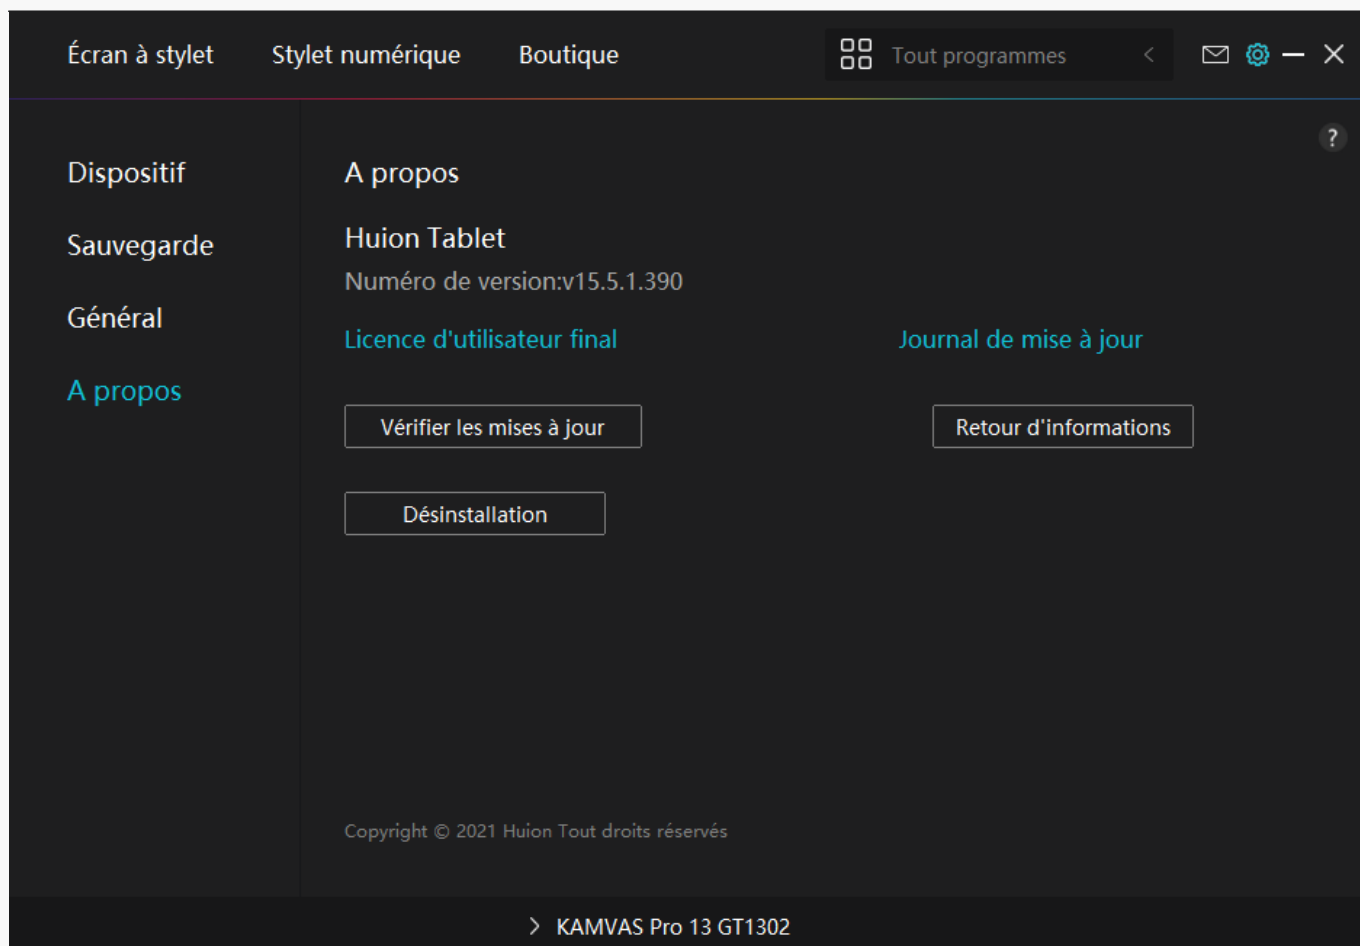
Écran à stylet Stylet numérique Boutique

Tout programmes

?

Dispositif

Sauvegarde

Général

A propos

A propos

Huion Tablet

Numéro de version:v15.5.1.390

Licence d'utilisateur final

Journal de mise à jour

Vérifier les mises à jour

Retour d'informations

Désinstallation

Copyright © 2021 Huion Tout droits réservés

KAMVAS Pro 13 GT1302